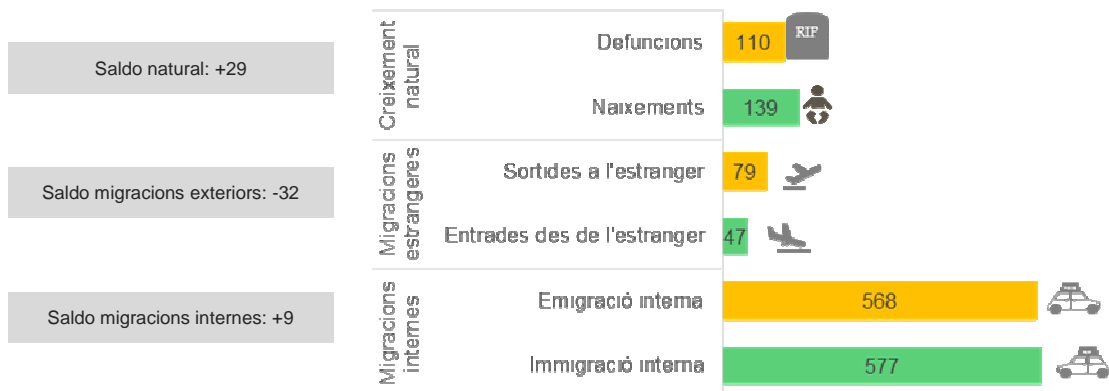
Saldo natural: +29

Saldo migracions exteriors: -32

Saldo migracions internes: +9

Creixement natural

Defuncions 110 RIP

Naixements 139

Migracions estrangeres

Sortides a l'estranger 79

Entrades des de l'estranger 47

Migracions internes

Emigració interna 568

Immigració interna 577